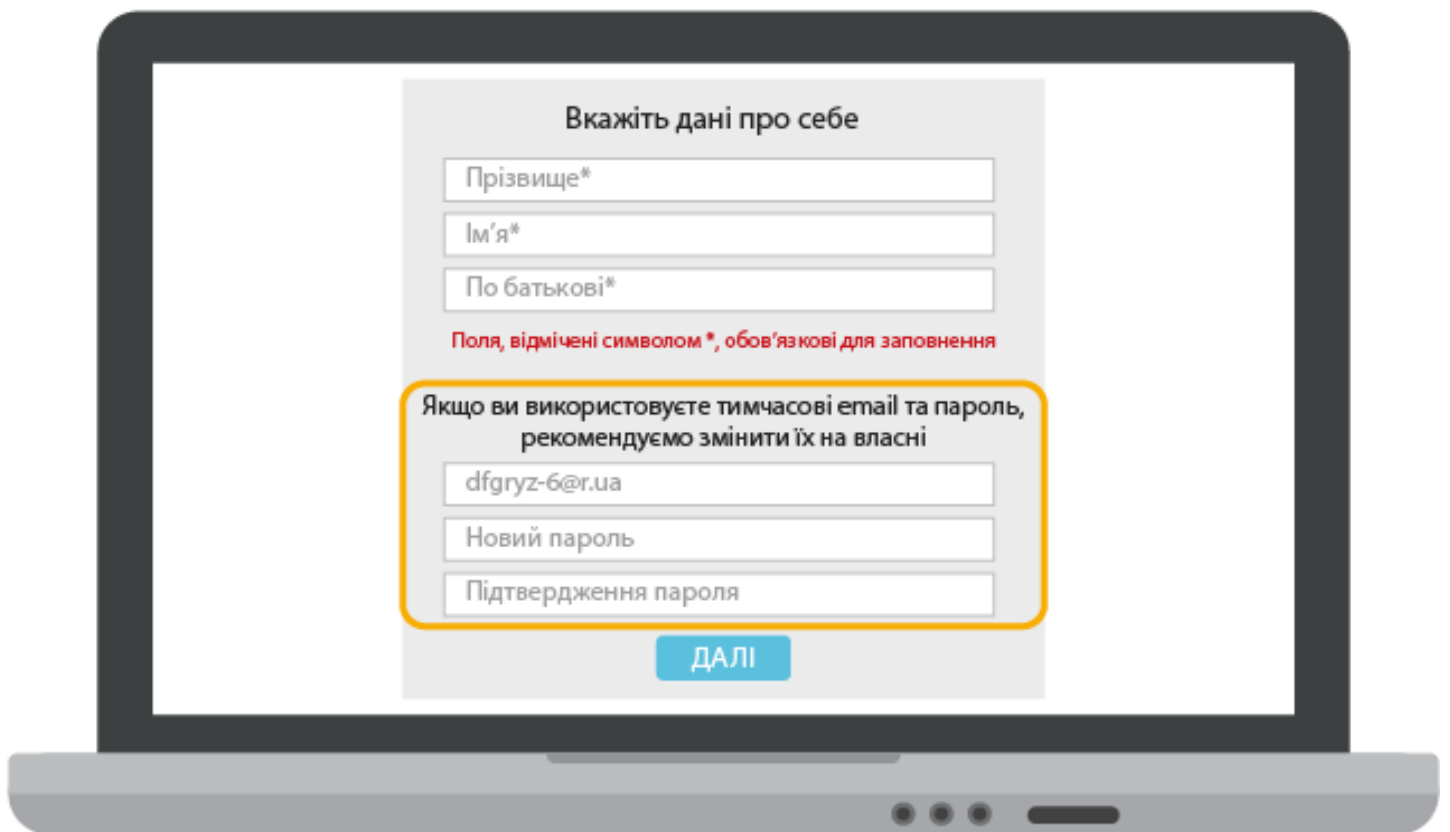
Вкажіть дані про себе

Прізвище*

Ім’я*

По батькові*

Поля, відмічені символом *, обов’язкові для заповнення

Якщо ви використовуєте тимчасові email та пароль, рекомендуємо змінити їх на власні

dfgryz-6@r.ua

Новий пароль

Підтвердження пароля

ДАЛІ